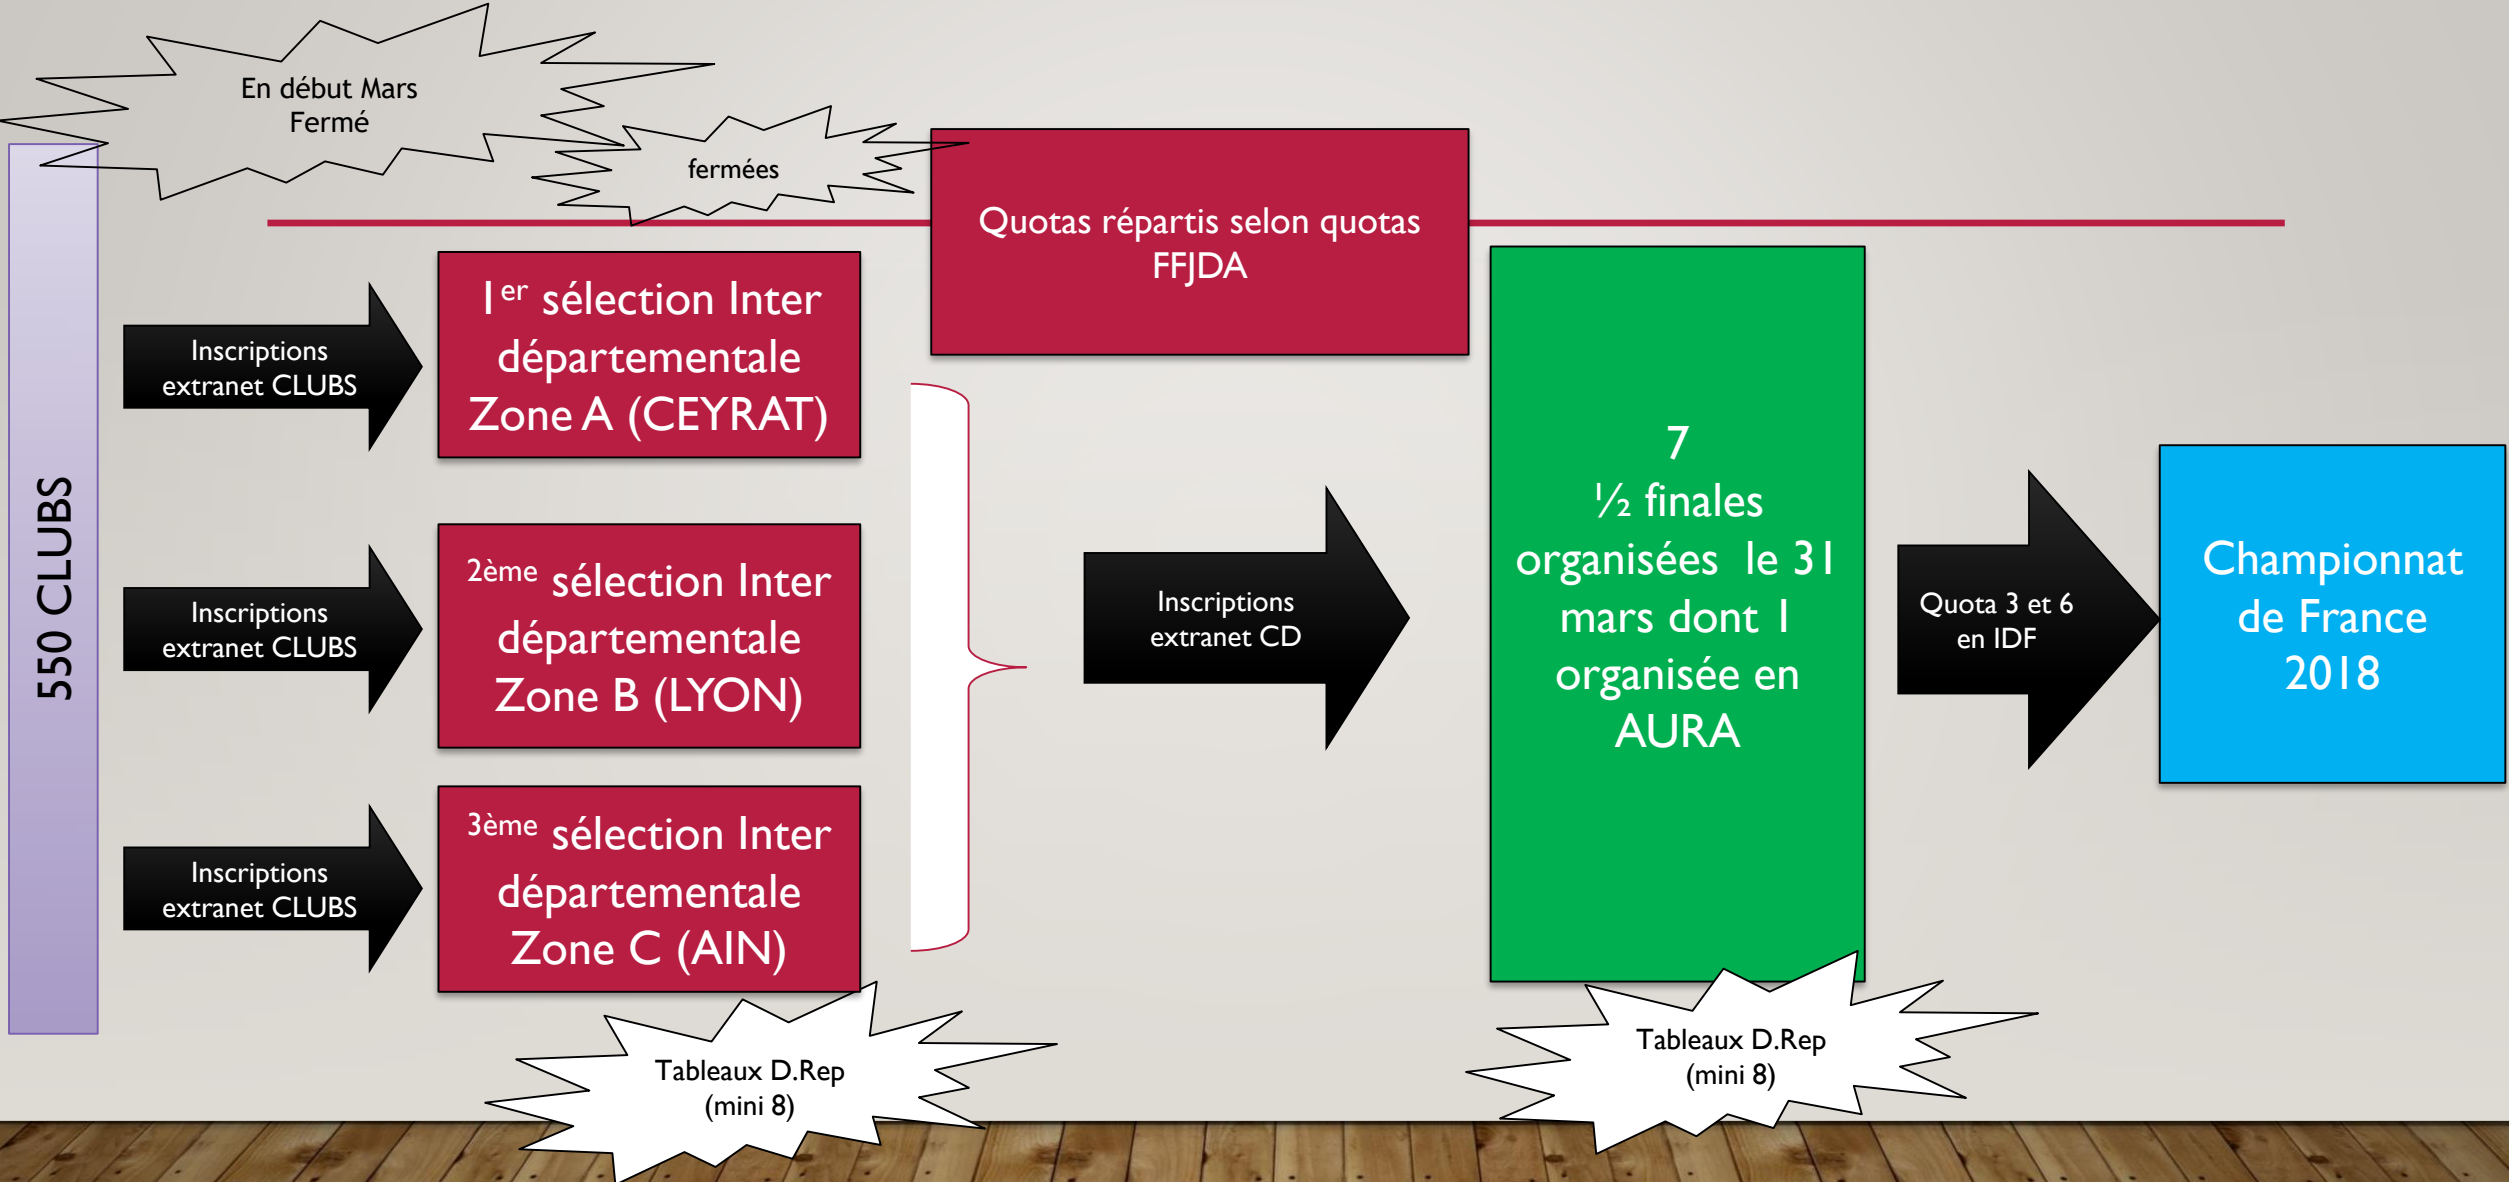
En début Mars
Fermé

fermées

550 CLUBS

Quotas répartis selon quotas FFJDA

Inscriptions extranet CLUBS

1$^{er}$ sélection Inter départementale Zone A (CEYRAT)

Inscriptions extranet CLUBS

2$^{ème}$ sélection Inter départementale Zone B (LYON)

Inscriptions extranet CLUBS

3$^{ème}$ sélection Inter départementale Zone C (AIN)

Inscriptions extranet CD

7
½ finales organisées le 31 mars dont 1 organisée en AURA

Quota 3 et 6 en IDF

Championnat de France 2018

Tableaux D.Rep
(mini 8)

Tableaux D.Rep
(mini 8)